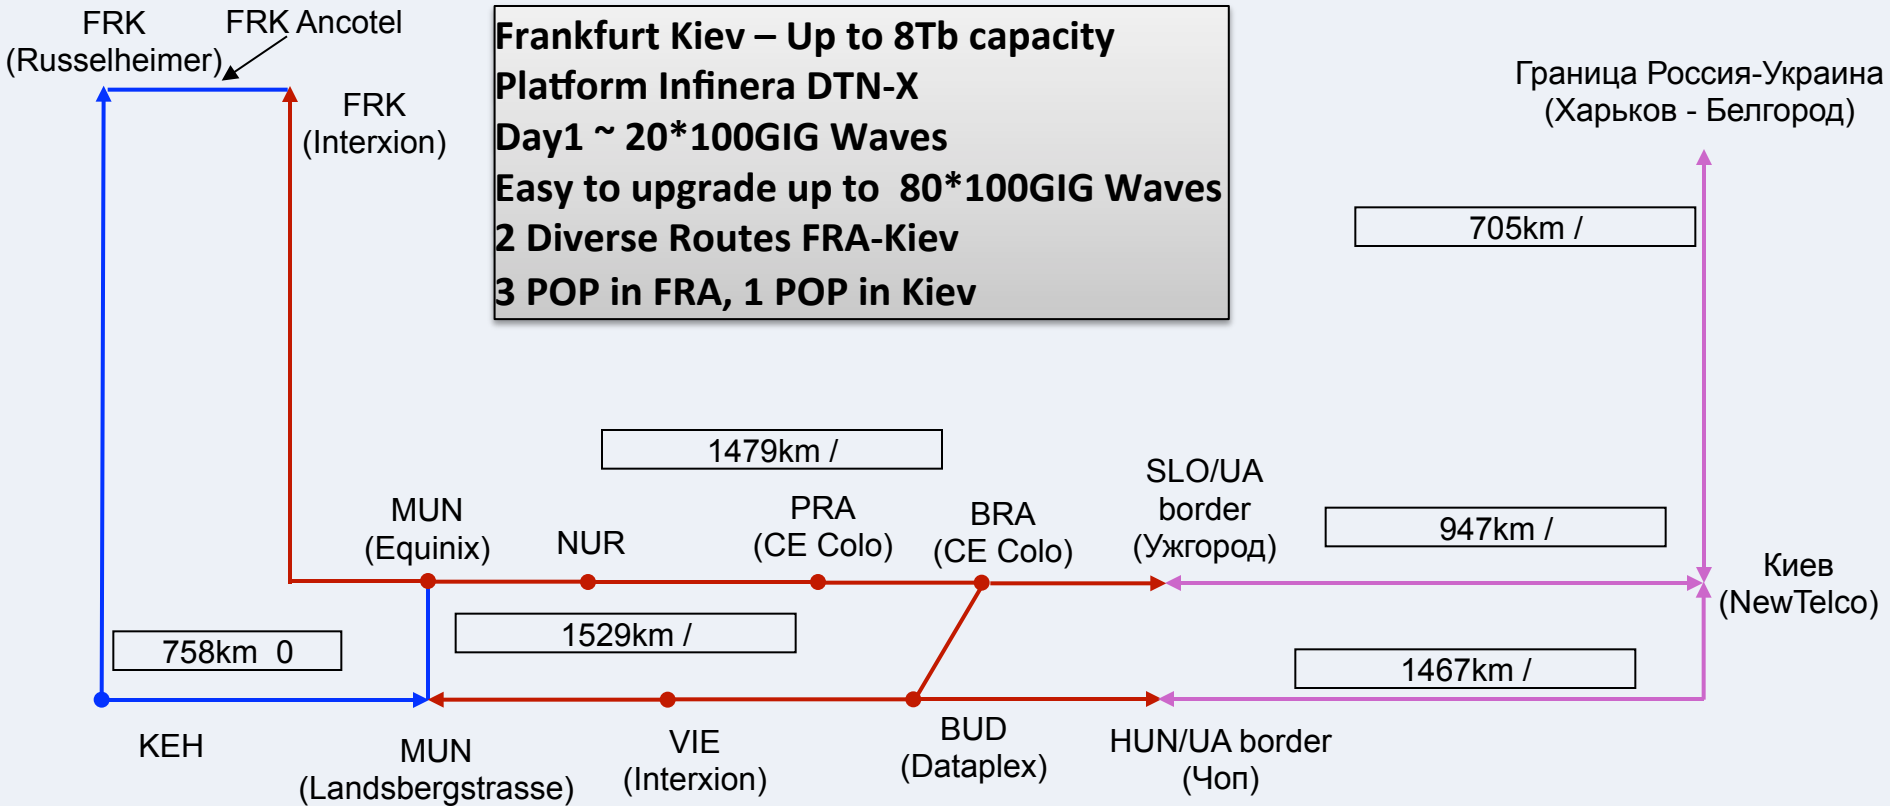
FRK (Russelheimer)

FRK Ancotel

FRK (Interxion)

Frankfurt Kiev – Up to 8Tb capacity
Platform Infinera DTN-X
Day1 ~ 20*100GIG Waves
Easy to upgrade up to 80*100GIG Waves
2 Diverse Routes FRA-Kiev
3 POP in FRA, 1 POP in Kiev

Граница Россия-Украина (Харьков - Белгород)

705km /

1479km /

MUN (Equinix)

NUR

PRA (CE Colo)

BRA (CE Colo)

SLO/UA border (Ужгород)

947km /

Киев (NewTelco)

758km 0

1529km /

1467km /

KEH

MUN (Landsbergstrasse)

VIE (Interxion)

BUD (Dataplex)

HUN/UA border (Чоп)